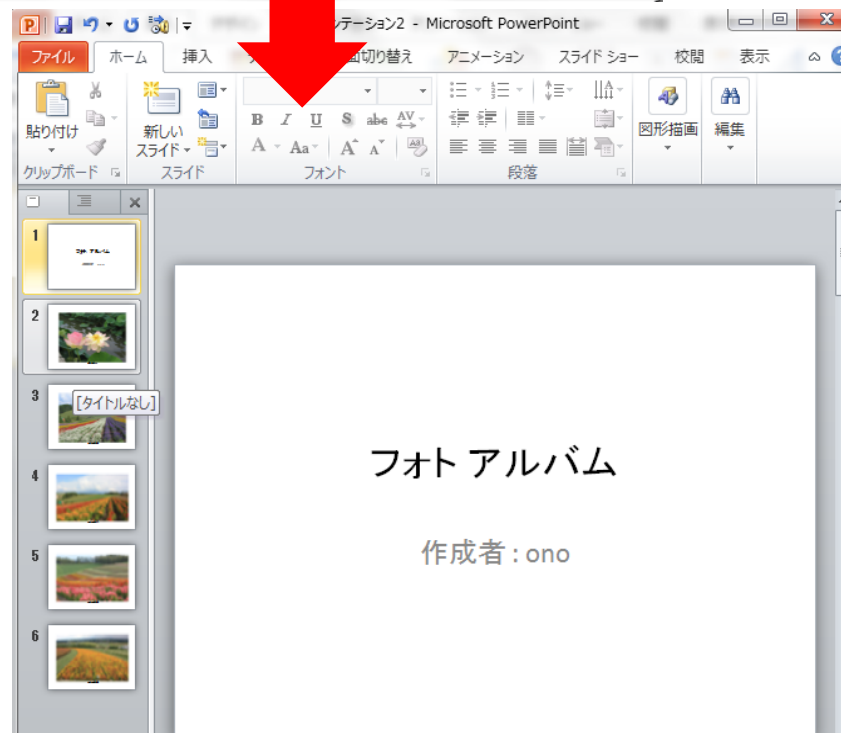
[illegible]ンテーション2 - Microsoft PowerPoint

ファイル ホーム 挿入 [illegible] 画面切り替え アニメーション スライド ショー 校閲 表示

貼り付け
クリップボード

新しい スライド
スライド

B I U S abc AV
A Aa A A
フォント

段落

図形描画

編集

1
2
3
[タイトルなし]
4
5
6

フォト アルバム

作成者 : ono